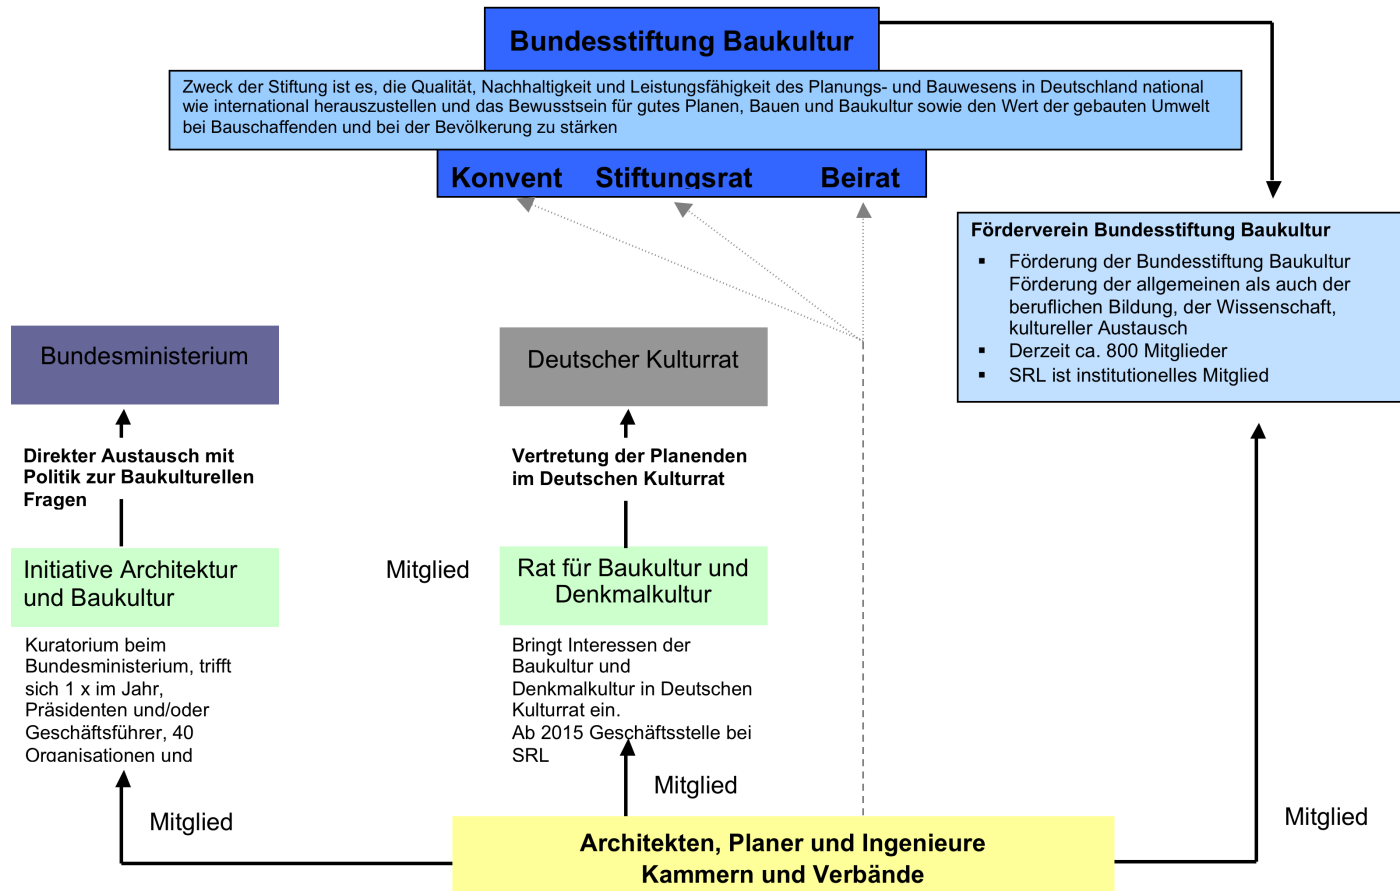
Bundesstiftung Baukultur

Zweck der Stiftung ist es, die Qualität, Nachhaltigkeit und Leistungsfähigkeit des Planungs- und Bauwesens in Deutschland national wie international herauszustellen und das Bewusstsein für gutes Planen, Bauen und Baukultur sowie den Wert der gebauten Umwelt bei Bauschaffenden und bei der Bevölkerung zu stärken

Konvent Stiftungsrat Beirat

Förderverein Bundesstiftung Baukultur
- Förderung der Bundesstiftung Baukultur Förderung der allgemeinen als auch der beruflichen Bildung, der Wissenschaft, kultureller Austausch
- Derzeit ca. 800 Mitglieder
- SRL ist institutionelles Mitglied

Bundesministerium

Direkter Austausch mit Politik zur Baukulturellen Fragen

Initiative Architektur und Baukultur

Kuratorium beim Bundesministerium, trifft sich 1 x im Jahr, Präsidenten und/oder Geschäftsführer, 40 Organisationen und

Mitglied

Deutscher Kulturrat

Vertretung der Planenden im Deutschen Kulturrat

Rat für Baukultur und Denkmalkultur

Bringt Interessen der Baukultur und Denkmalkultur in Deutschen Kulturrat ein.
Ab 2015 Geschäftsstelle bei SRL

Mitglied

Mitglied

Mitglied

Architekten, Planer und Ingenieure
Kammern und Verbände